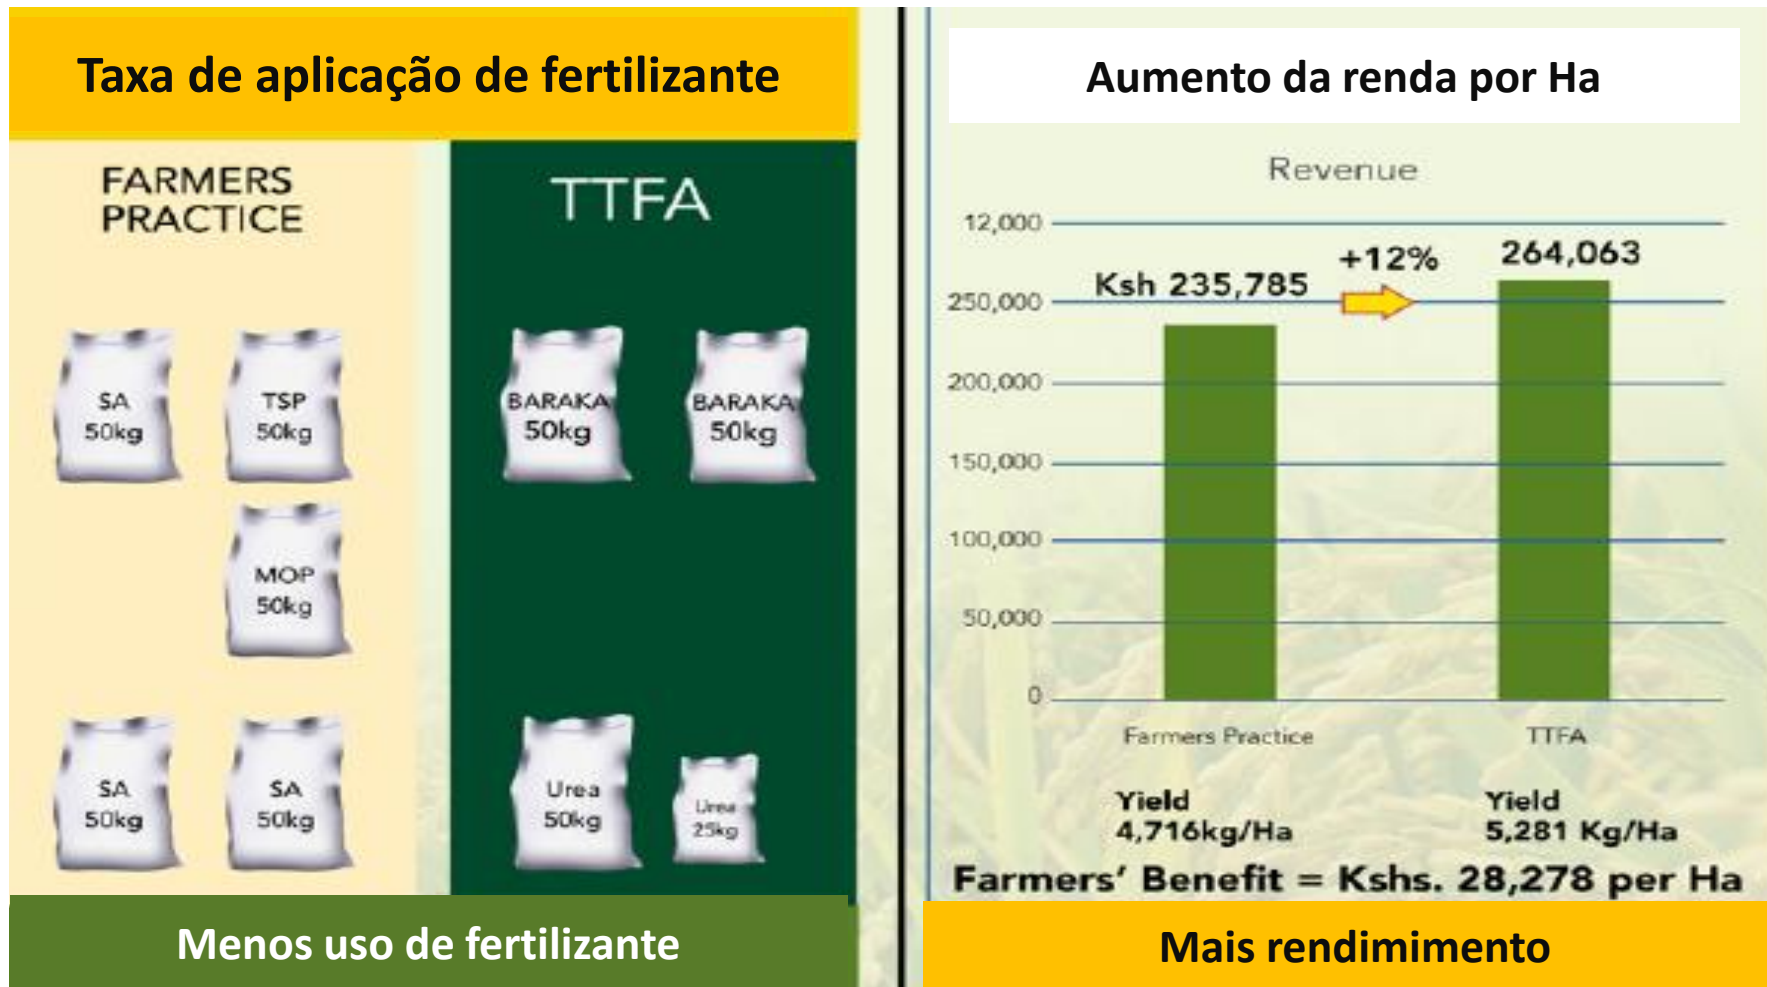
Taxa de aplicação de fertilizante

FARMERS PRACTICE

SA 50kg

TSP 50kg

MOP 50kg

SA 50kg

SA 50kg

TTFA

BARAKA 50kg

BARAKA 50kg

Urea 50kg

Urea 25kg

Menos uso de fertilizante

Aumento da renda por Ha

Revenue

| |
|---|
| 12,000 |
| 250,000 |
| 200,000 |
| 150,000 |
| 100,000 |
| 50,000 |
| 0 |

Ksh 235,785

+12%

264,063

Farmers Practice

TTFA

Yield 4,716kg/Ha

Yield 5,281 Kg/Ha

Farmers' Benefit = Kshs. 28,278 per Ha

Mais rendimimento